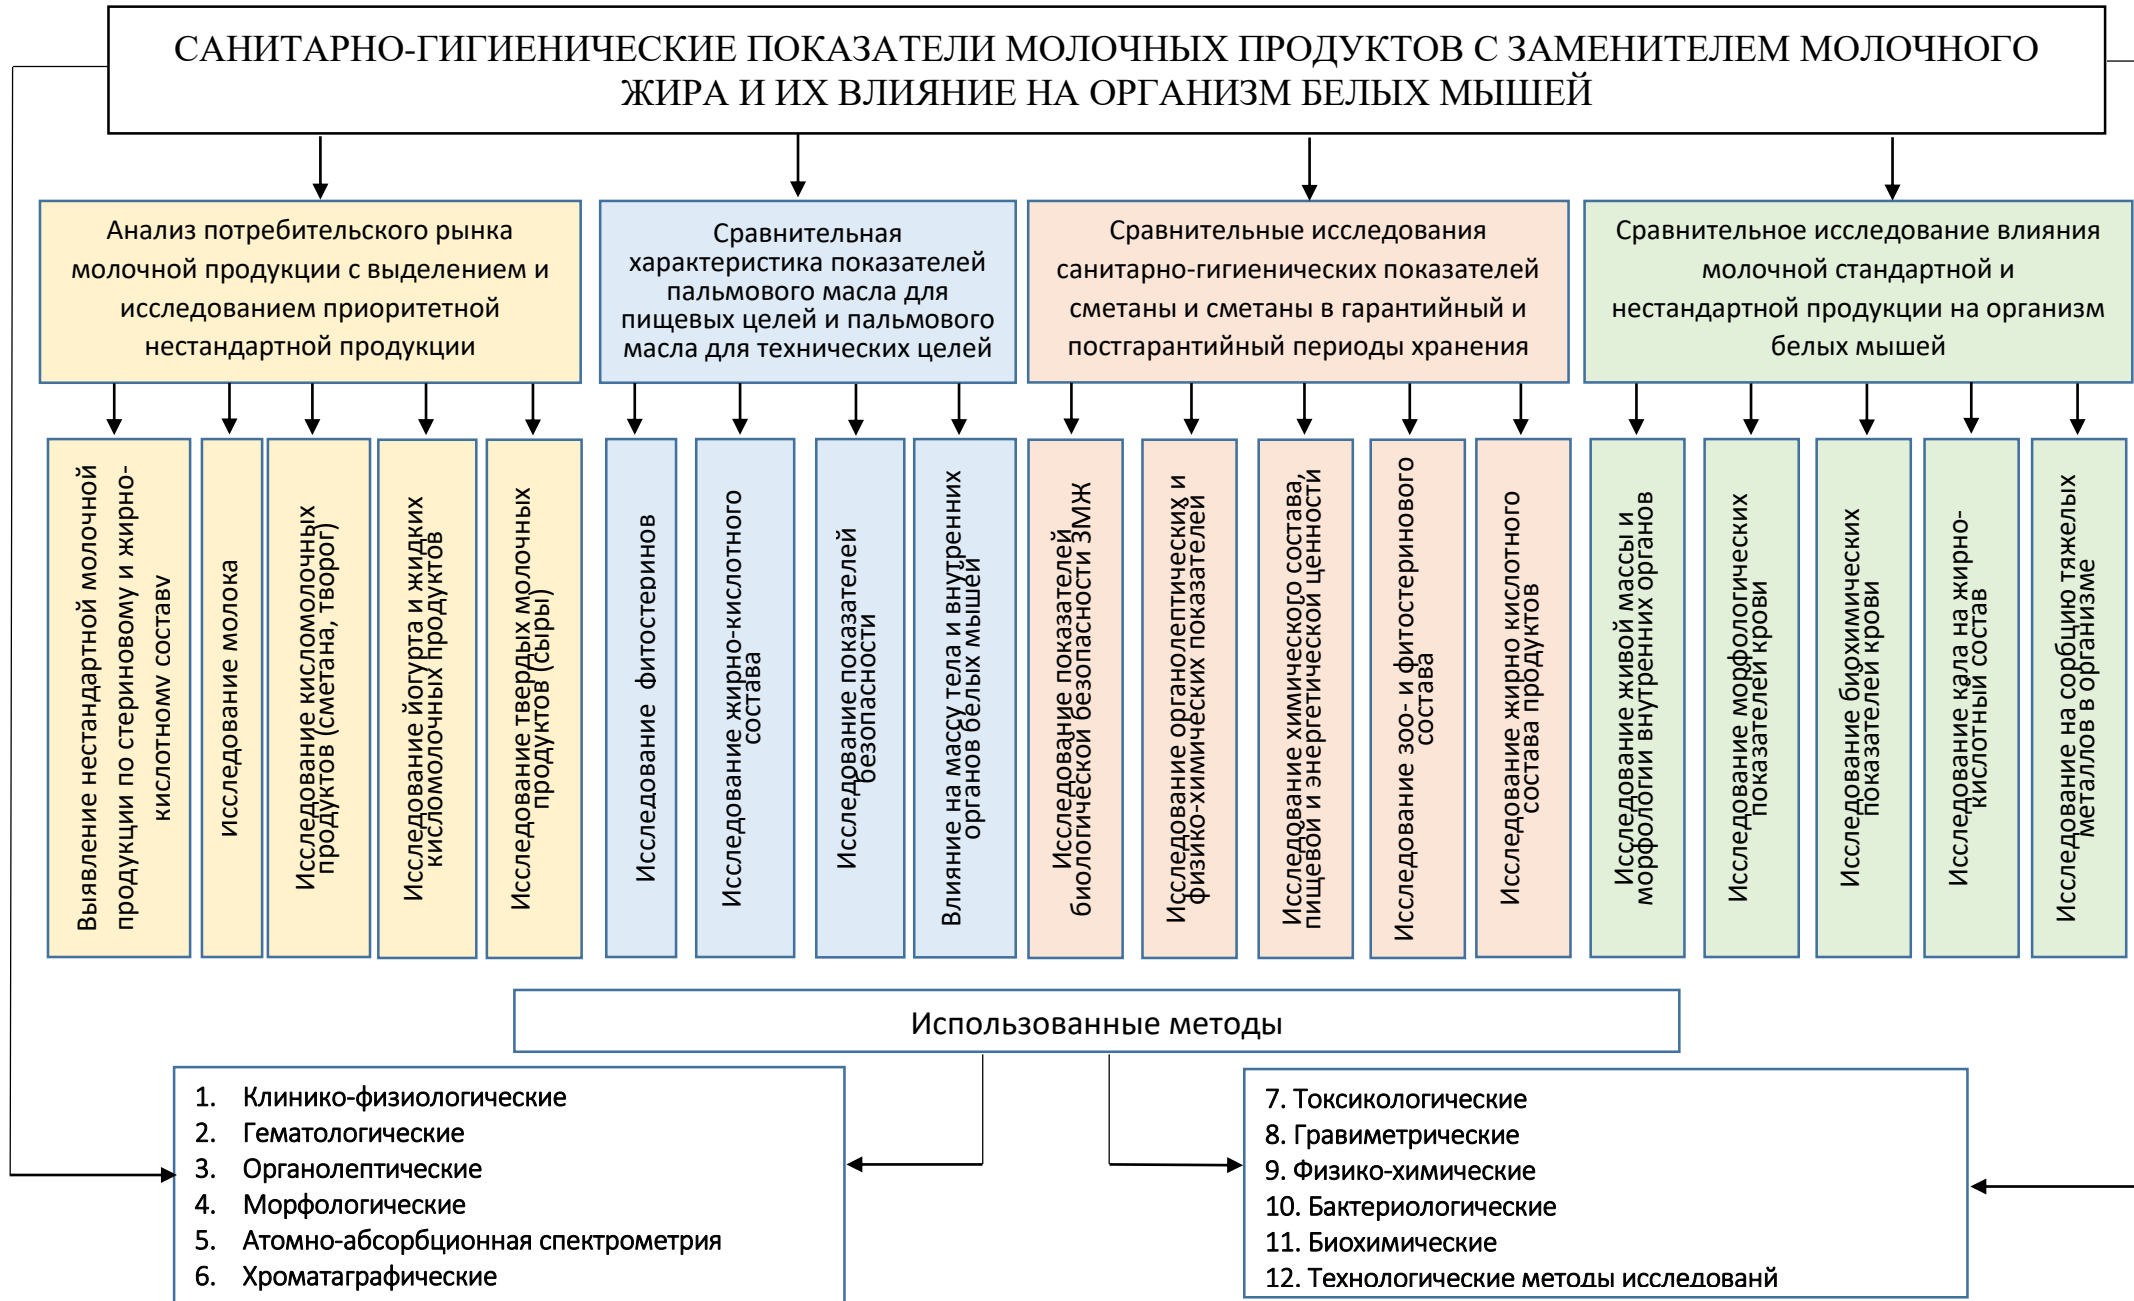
САНИТАРНО-ГИГИЕНИЧЕСКИЕ ПОКАЗАТЕЛИ МОЛОЧНЫХ ПРОДУКТОВ С ЗАМЕНИТЕЛЕМ МОЛОЧНОГО ЖИРА И ИХ ВЛИЯНИЕ НА ОРГАНИЗМ БЕЛЫХ МЫШЕЙ

Анализ потребительского рынка молочной продукции с выделением и исследованием приоритетной нестандартной продукции

Сравнительная характеристика показателей пальмового масла для пищевых целей и пальмового масла для технических целей

Сравнительные исследования санитарно-гигиенических показателей сметаны и сметаны в гарантийный и постгарантийный периоды хранения

Сравнительное исследование влияния молочной стандартной и нестандартной продукции на организм белых мышей

Выявление нестандартной молочной продукции по стериновому и жирно-кислотному составv

Исследование молока

Исследование кисломолочных продуктов (сметана, творог)

Исследование йогурта и жидких кисломолочных продуктов

Исследование твердых молочных продуктов (сыры)

Исследование фитостеринов

Исследование жирно-кислотного состава

Исследование показателей безопасности

Влияние на массу тела и внутренних органов белых мышей

Исследование показателей биологической безопасности ЗМЖ

Исследование органолептических и физико-химических показателей

Исследование химического состава, пищевой и энергетической ценности

Исследование зоо- и фитостеринового состава

Исследование жирно кислотного состава продуктов

Исследование живой массы и морфологии внутренних органов

Исследование морфологических показателей крови

Исследование биохимических показателей крови

Исследование кала на жирно-кислотный состав

Исследование на сорбцию тяжелых металлов в организме

Использованные методы

1. Клинико-физиологические
2. Гематологические
3. Органолептические
4. Морфологические
5. Атомно-абсорбционная спектрометрия
6. Хроматаграфические

7. Токсикологические
8. Гравиметрические
9. Физико-химические
10. Бактериологические
11. Биохимические
12. Технологические методы исследованй